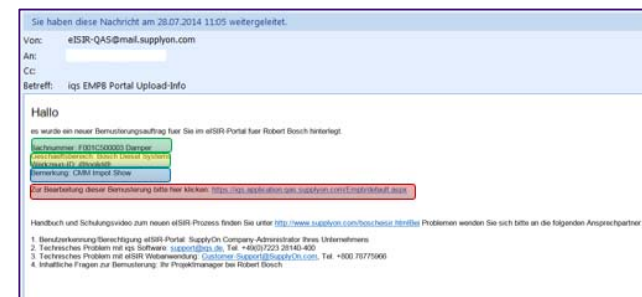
Sie haben diese Nachricht am 28.07.2014 11:05 weitergeleitet.

Von: eISIR-QAS@mail.supplyon.com

An: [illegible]

Cc:

Betreff: iqs EMPB Portal Upload-Info

Hallo

es wurde ein neuer Bemusterungsauftrag fuer Sie im eISIR-Portal fuer Robert Bosch hinterlegt.

Sachnummer: F001C500003 Damper
Geschaeftsbereich: Bosch Diesel System
Werknum.ID: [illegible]
Bemerkung: CMM Impol Show

Zur Bearbeitung dieser Bemusterung bitte hier klicken: https://iqs.application.qas.supplyon.com/Empb/default.aspx

Handbuch und Schulungsvideo zum neuen eISIR-Prozess finden Sie unter http://www.supplyon.com/boschesir.html Bei Problemen wenden Sie sich bitte an die folgenden Ansprechpartner

1. Benutzerkennung/Berechtigung eISIR-Portal: SupplyOn Company-Administrator Ihres Unternehmens
2. Technisches Problem mit iqs Software: support@iqs.de, Tel. +49(0)7223 28140-400
3. Technisches Problem mit eISIR Webanwendung: Customer-Support@SupplyOn.com, Tel. +800.78775966
4. Inhaltliche Fragen zur Bemusterung: Ihr Projektmanager bei Robert Bosch